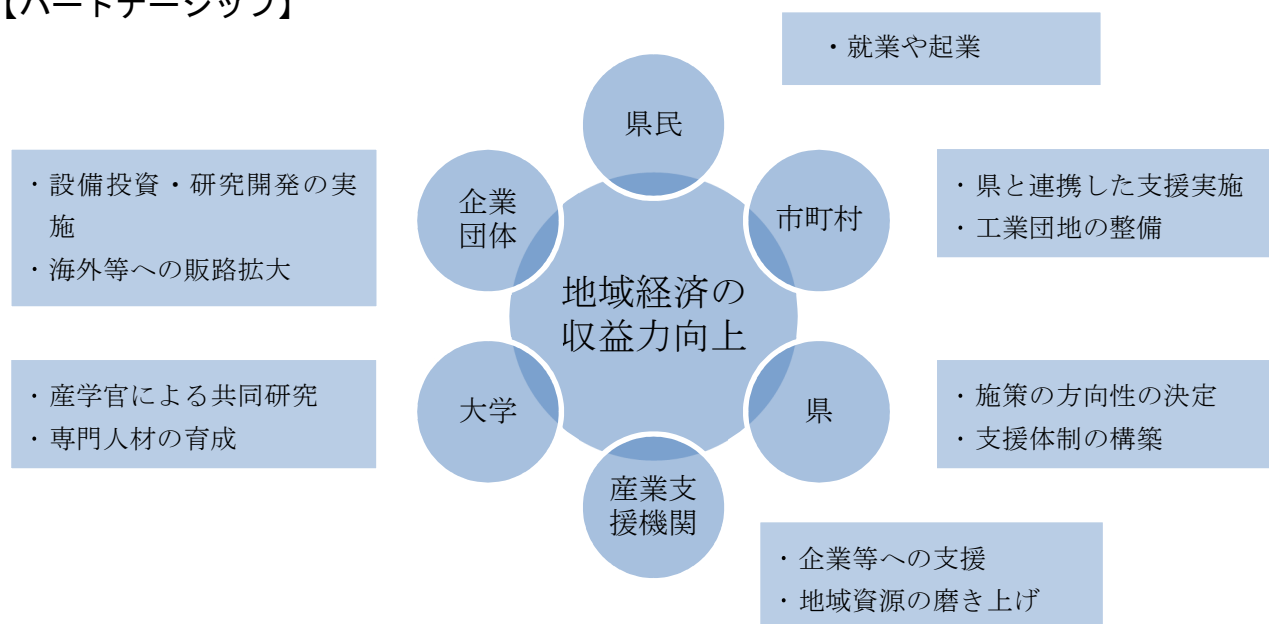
【パートナーシップ】

・就業や起業

県民

・設備投資・研究開発の実施
・海外等への販路拡大

企業団体

市町村

・県と連携した支援実施
・工業団地の整備

地域経済の収益力向上

・産学官による共同研究
・専門人材の育成

大学

県

・施策の方向性の決定
・支援体制の構築

産業支援機関

・企業等への支援
・地域資源の磨き上げ